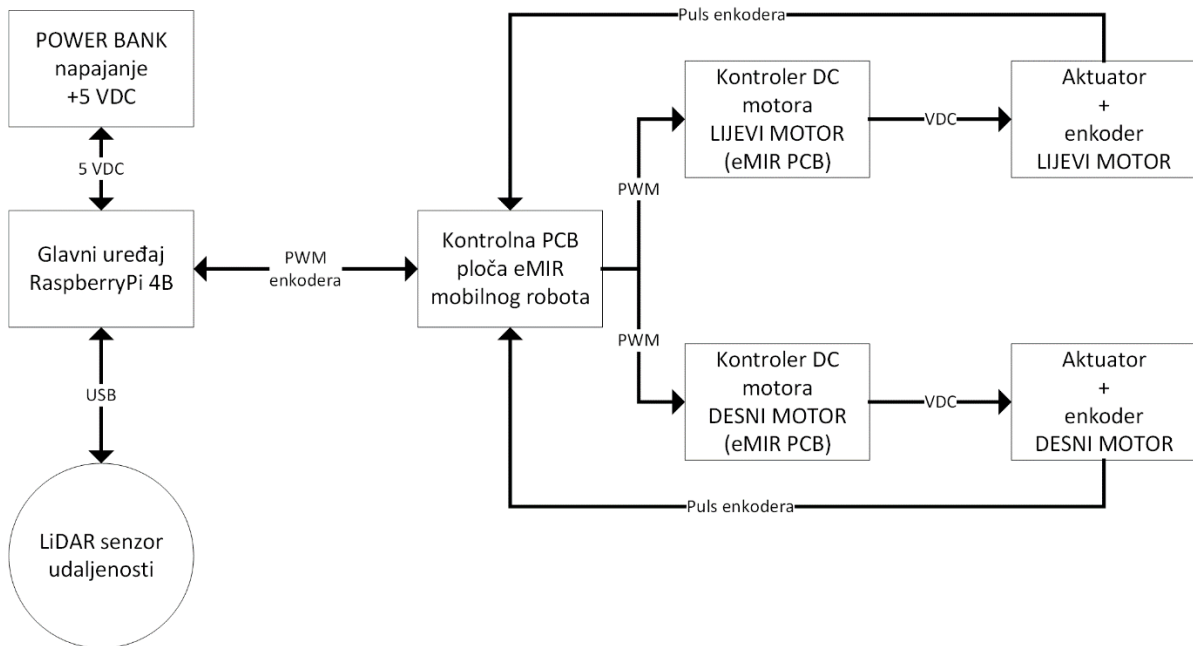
POWER BANK napajanje +5 VDC

5 VDC

Glavni uređaj RaspberryPi 4B

USB

LiDAR senzor udaljenosti

PWM enkodera

Kontrolna PCB ploča eMIR mobilnog robota

Puls enkodera

PWM

Kontroler DC motora LIJEVI MOTOR (eMIR PCB)

VDC

Aktuator + enkoder LIJEVI MOTOR

PWM

Kontroler DC motora DESNI MOTOR (eMIR PCB)

VDC

Aktuator + enkoder DESNI MOTOR

Puls enkodera